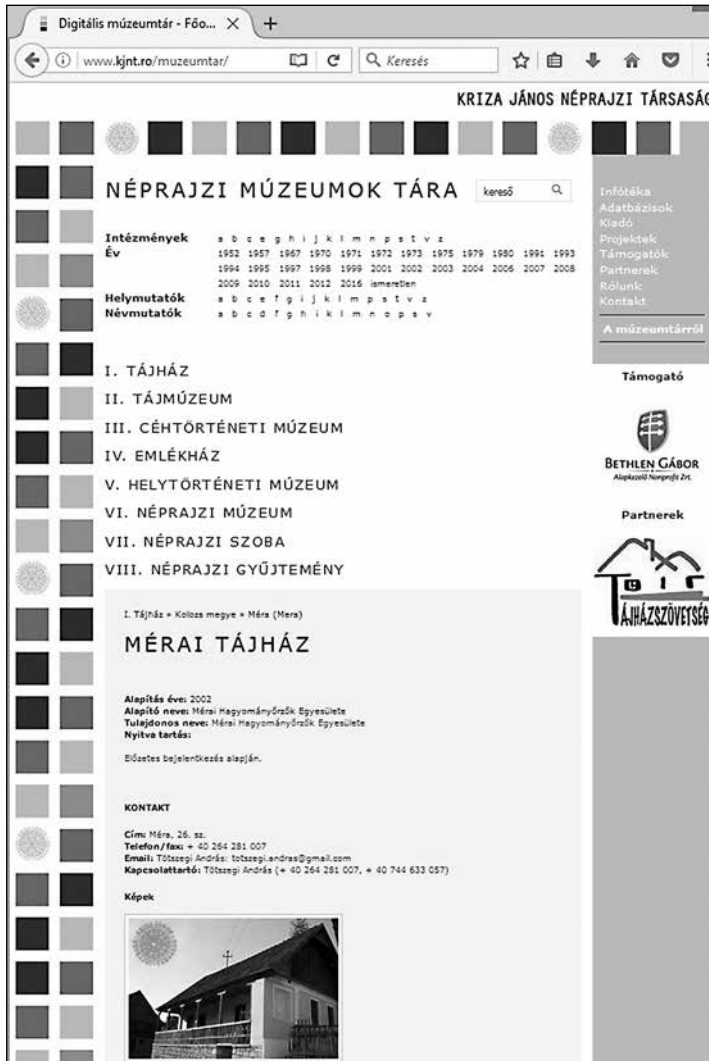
Digitális múzeumtár - Főo... ×
+
www.kjnt.ro/muzeumtar/
Keresés

KRIZA JÁNOS NÉPRAJZI TÁRSASÁG

NÉPRAJZI MÚZEUMOK TÁRA
kereső

Intézmények a b c e g h i j k l m n p s t v z
Év 1952 1957 1967 1970 1971 1972 1973 1975 1979 1980 1991 1993 1994 1995 1997 1998 1999 2001 2002 2003 2004 2006 2007 2008 2009 2010 2011 2012 2016 ismeretlen
Helymutatók a b c e f g i j k l m p s t v z
Névmutatók a b c d f g h i k l m n o p s v

I. TÁJHÁZ
II. TÁJMÚZEUM
III. CÉHTÖRTÉNETI MÚZEUM
IV. EMLÉKHÁZ
V. HELYTÖRTÉNETI MÚZEUM
VI. NÉPRAJZI MÚZEUM
VII. NÉPRAJZI SZOBA
VIII. NÉPRAJZI GYŰJTEMÉNY

I. Tájház » Kolozs megye » Méra (Mera)

MÉRAI TÁJHÁZ

Alapítás éve: 2002
Alapító neve: Mérai Hagyományőrzők Egyesülete
Tulajdonos neve: Mérai Hagyományőrzők Egyesülete
Nyitva tartás:

Előzetes bejelentkezés alapján.

KONTAKT

Cím: Méra, 26. sz.
Telefon/fax: + 40 264 281 007
Email: Tötszegi András: totszegi.andras@gmail.com
Kapcsolattartó: Tötszegi András (+ 40 264 281 007, + 40 744 633 057)

Képek

Infótéka
Adatbázisok
Kiadó
Projektek
Támogatók
Partnerek
Rólunk
Kontakt

A múzeumtárról

Támogató

BETHLEN GÁBOR
Alapkezelő Nonprofit Zrt.

Partnerek

TÁJHÁZSZÖVETSÉG